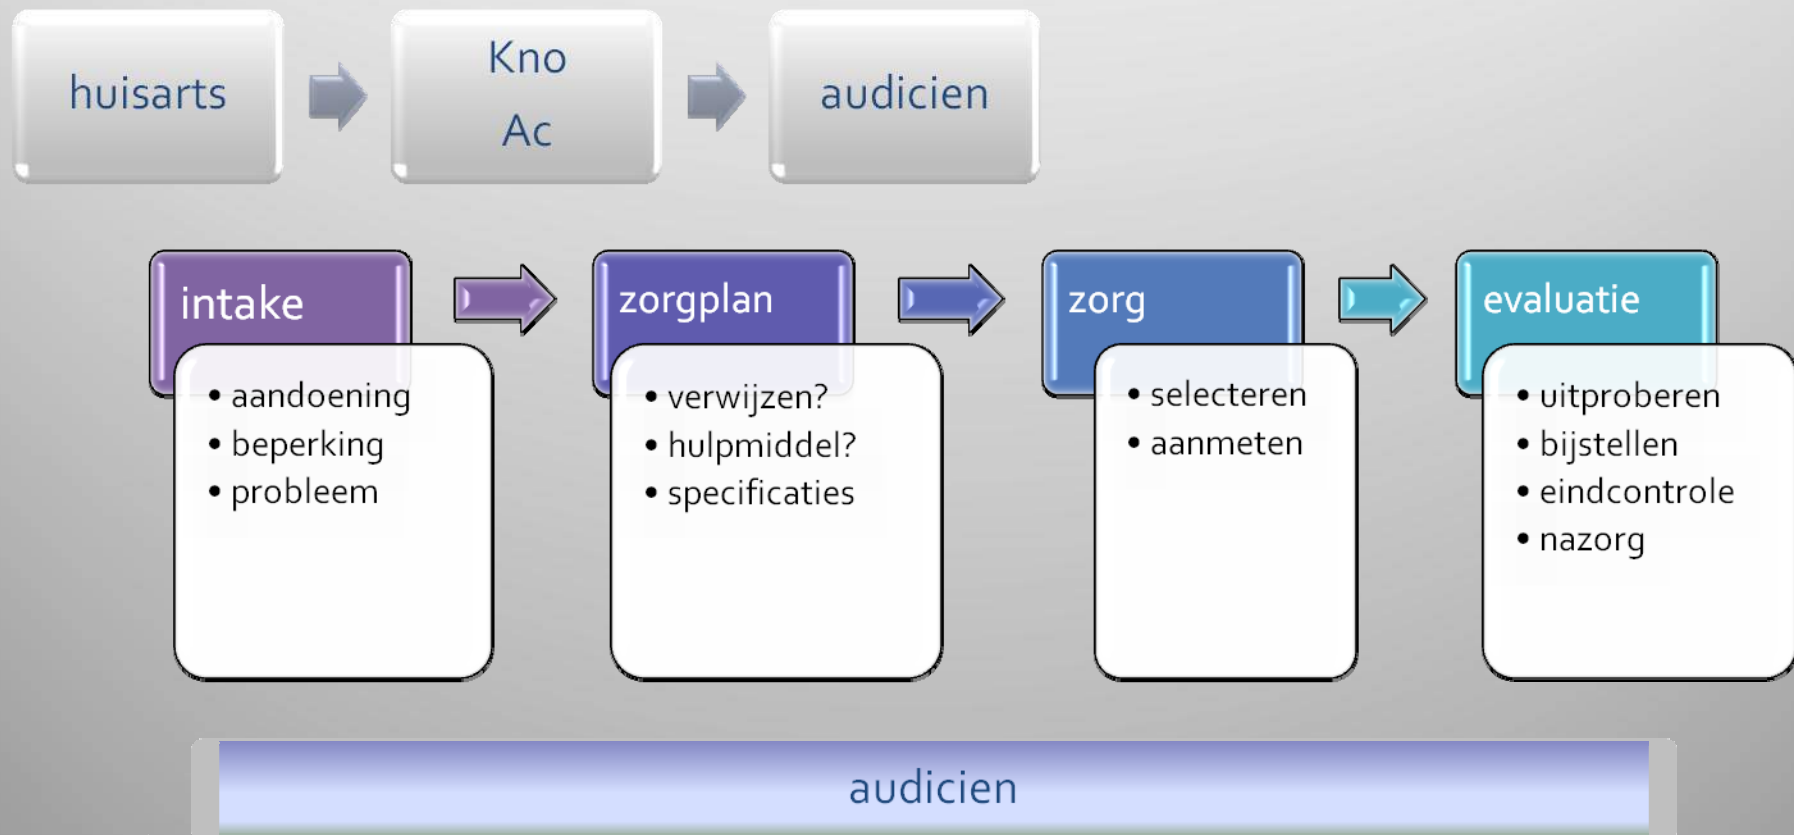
huisarts

Kno
Ac

audicien

intake
- aandoening
- beperking
- probleem

zorgplan
- verwijzen?
- hulpmiddel?
- specificaties

zorg
- selecteren
- aanmeten

evaluatie
- uitproberen
- bijstellen
- eindcontrole
- nazorg

audicien